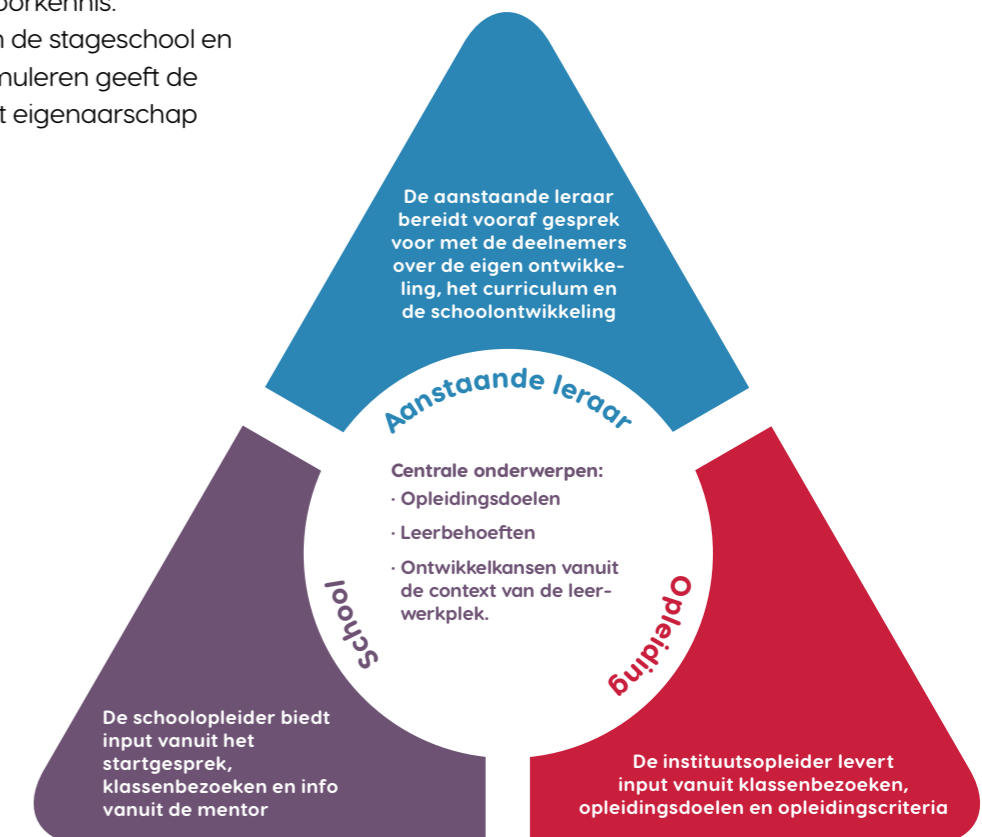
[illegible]oorkennis.
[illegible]n de stageschool en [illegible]nuleren geeft de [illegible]t eigenaarschap

De aanstaande leraar bereidt vooraf gesprek voor met de deelnemers over de eigen ontwikkeling, het curriculum en de schoolontwikkeling

Aanstaande leraar

Centrale onderwerpen:
· Opleidingsdoelen
· Leerbehoeften
· Ontwikkelkansen vanuit de context van de leerwerkplek.

School

Opleiding

De schoolopleider biedt input vanuit het startgesprek, klassenbezoeken en info vanuit de mentor

De instituutsopleider levert input vanuit klassenbezoeken, opleidingsdoelen en opleidingscriteria